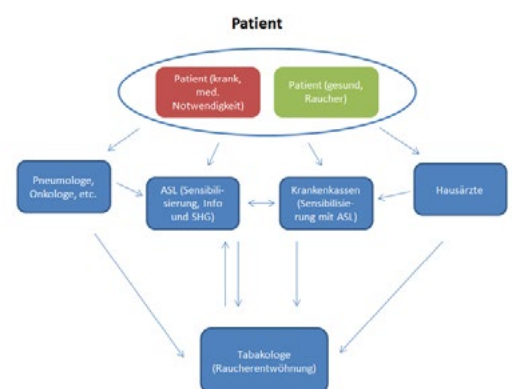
Patient

Patient (krank, med. Notwendigkeit)

Patient (gesund, Raucher)

Pneumologe, Onkologe, etc.

ASL (Sensibilisierung, Info und SHG)

Krankenkassen (Sensibilisierung mit ASL)

Hausärzte

Tabakologe (Raucherentwöhnung)